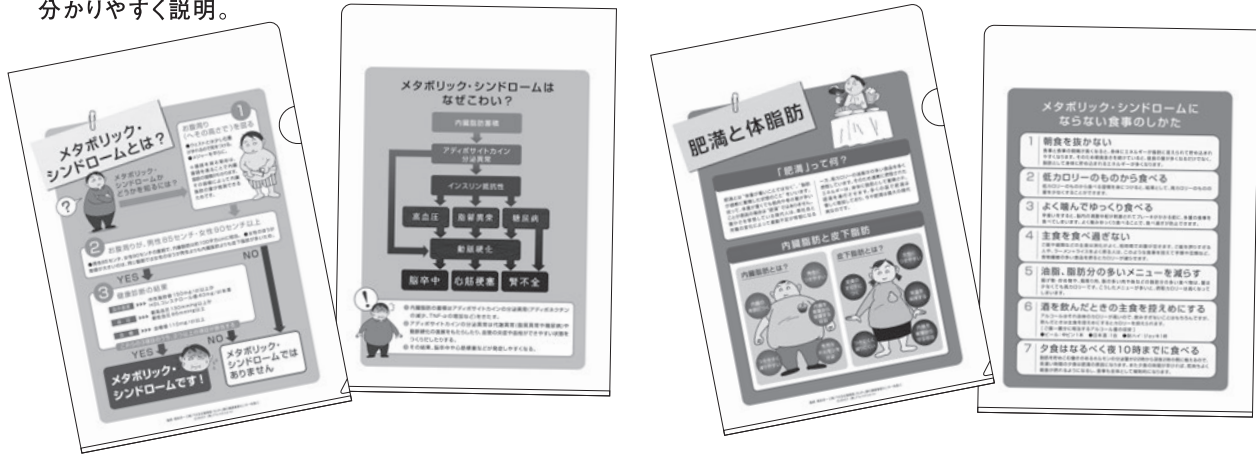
分かりやすく説明。

メタボリック・シンドロームとは?

1 お腹周り(へその高さで)を測る

2 お腹周りが、男性85センチ・女性90センチ以上

YES

3 健康診断の結果

NO

YES

NO

メタボリック・シンドロームです!

メタボリック・シンドロームではありません

メタボリック・シンドロームはなぜこわい?

内臓脂肪蓄積

アディポサイトカイン分泌異常

インスリン抵抗性

高血圧

脂質異常

糖尿病

動脈硬化

脳卒中

心筋梗塞

腎不全

肥満と体脂肪

「肥満」って何?

内臓脂肪と皮下脂肪

内臓脂肪とは?

皮下脂肪とは?

メタボリック・シンドロームにならない食事のしかた

1 朝食を抜かない

2 低カロリーのものから食べる

3 よく噛んでゆっくり食べる

4 主食を食べ過ぎない

5 油脂、脂肪分の多いメニューを減らす

6 酒を飲んだときの主食を控えめにする

7 夕食はなるべく夜10時までに食べる